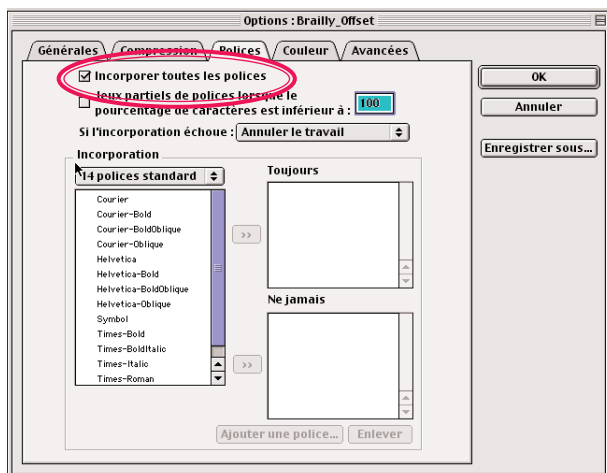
Options : Brailly_Offset

Générales | Compression | Polices | Couleur | Avancées

☑ Incorporer toutes les polices

Jeux partiels de polices lorsque le pourcentage de caractères est inférieur à : 100

Si l'incorporation échoue : Annuler le travail

Incorporation

14 polices standard

Courier
Courier-Bold
Courier-BoldOblique
Courier-Oblique
Helvetica
Helvetica-Bold
Helvetica-BoldOblique
Helvetica-Oblique
Symbol
Times-Bold
Times-BoldItalic
Times-Italic
Times-Roman

>>

Toujours

>>

Ne jamais

Ajouter une police... | Enlever

OK

Annuler

Enregistrer sous...